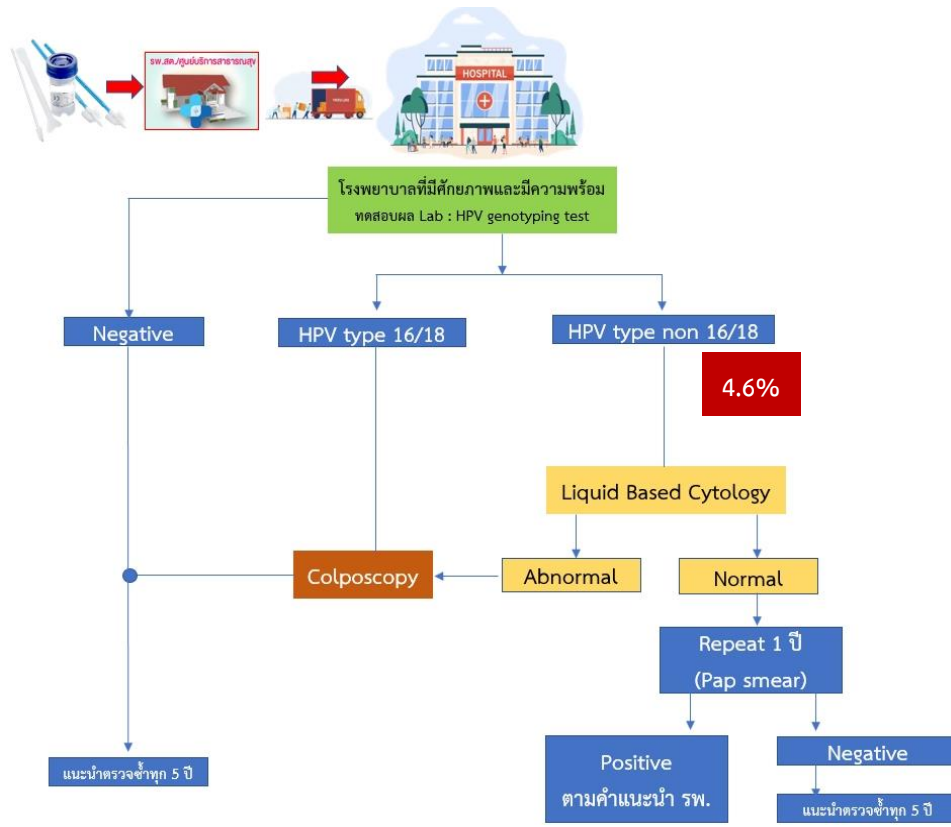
รพ.สต./ศูนย์บริการสาธารณสุข

HOSPITAL

โรงพยาบาลที่มีศักยภาพและมีความพร้อม
ทดสอบผล Lab : HPV genotyping test

Negative

HPV type 16/18

HPV type non 16/18

4.6%

Liquid Based Cytology

Colposcopy

Abnormal

Normal

Repeat 1 ปี
(Pap smear)

แนะนำตรวจซ้ำทุก 5 ปี

Positive
ตามคำแนะนำ รพ.

Negative

แนะนำตรวจซ้ำทุก 5 ปี